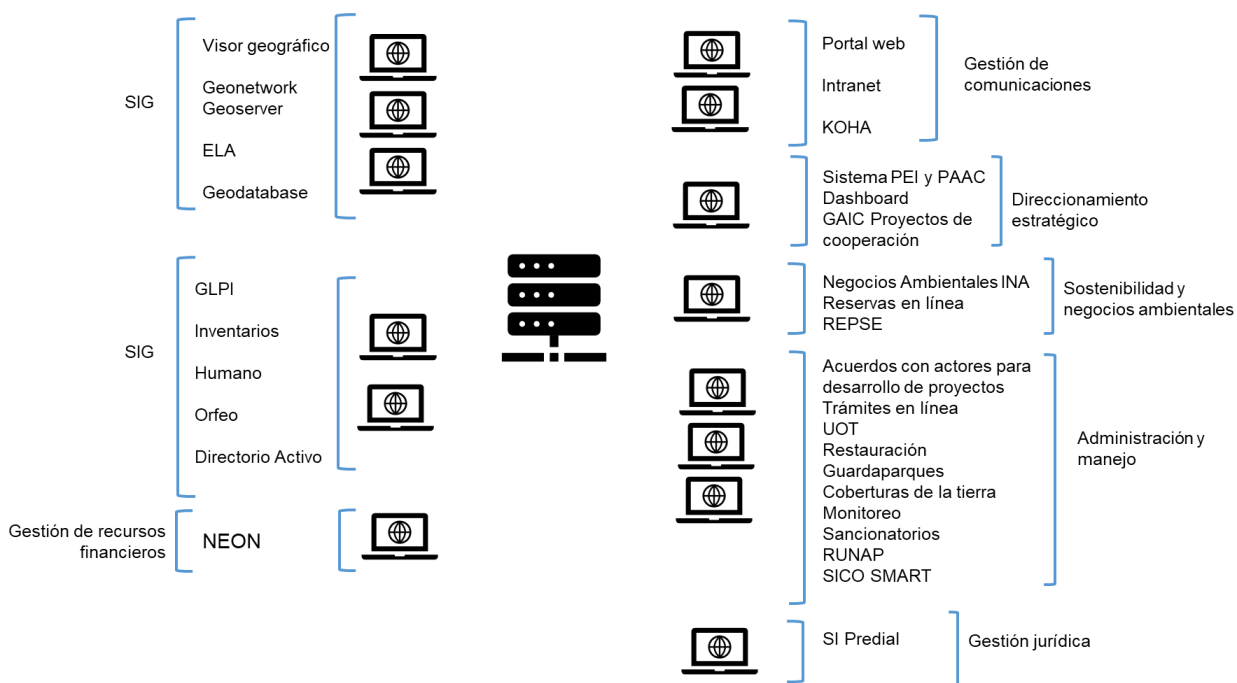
SIG

Visor geográfico

Geonetwork
Geoserver

ELA

Geodatabase

SIG

GLPI

Inventarios

Humano

Orfeo

Directorio Activo

Gestión de recursos financieros

NEON

Portal web

Intranet

KOHA

Gestión de comunicaciones

Sistema PEI y PAAC
Dashboard
GAIC Proyectos de cooperación

Direccionamiento estratégico

Negocios Ambientales INA
Reservas en línea
REPSE

Sostenibilidad y negocios ambientales

Acuerdos con actores para desarrollo de proyectos
Trámites en línea
UOT
Restauración
Guardaparques
Coberturas de la tierra
Monitoreo
Sancionatorios
RUNAP
SICO SMART

Administración y manejo

SI Predial

Gestión jurídica